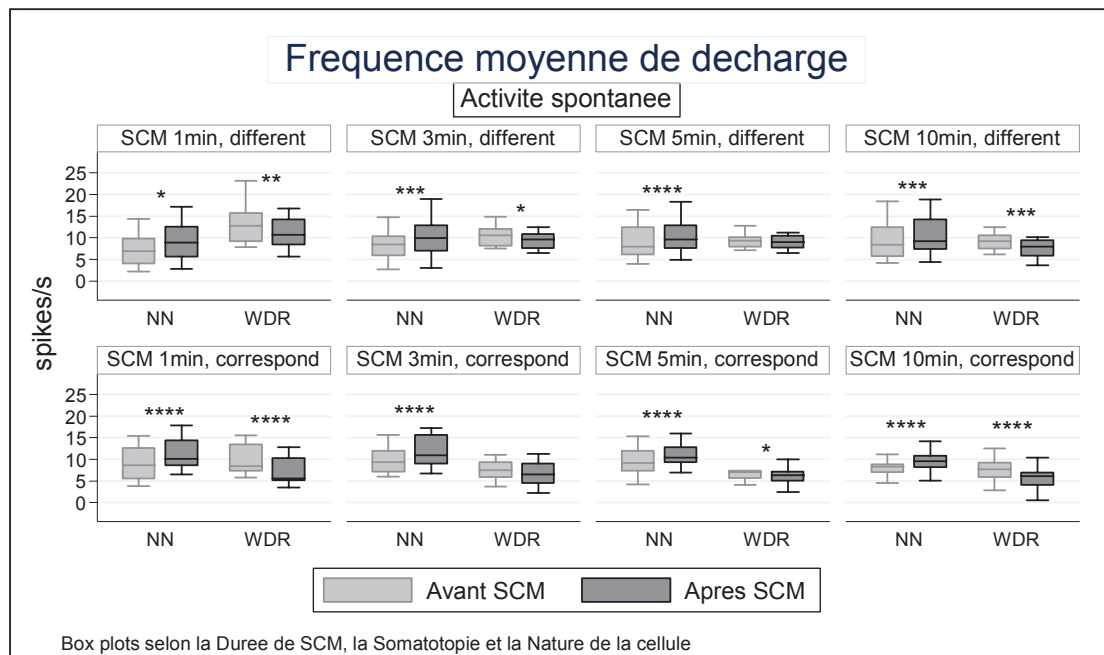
Frequence moyenne de decharge

Activite spontanee

spikes/s

SCM 1min, different
25
20
15
10
5
0
*
**
NN
WDR

SCM 3min, different
***
*
NN
WDR

SCM 5min, different
****
NN
WDR

SCM 10min, different
***
***
NN
WDR

SCM 1min, correspond
25
20
15
10
5
0
****
****
NN
WDR

SCM 3min, correspond
****
NN
WDR

SCM 5min, correspond
****
*
NN
WDR

SCM 10min, correspond
****
****
NN
WDR

Avant SCM
Apres SCM

Box plots selon la Duree de SCM, la Somatotopie et la Nature de la cellule